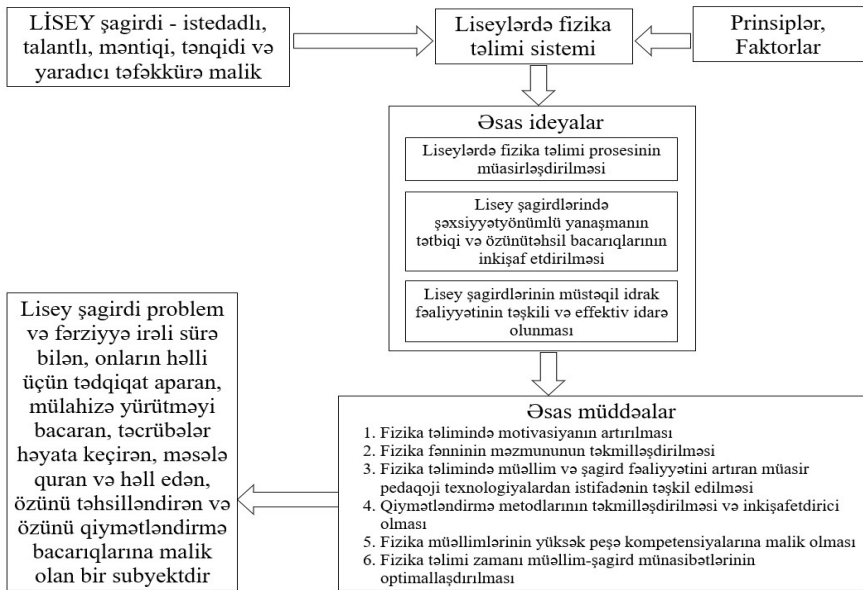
LİSEY şagirdi - istedadlı, talantlı, məntiqi, tənqidi və yaradıcı təfəkkürə malik

Liseylərdə fizika təlimi sistemi

Prinsiplər, Faktorlar

Əsas ideyalar

Liseylərdə fizika təlimi prosesinin müasirləşdirilməsi

Lisey şagirdlərində şəxsiyyətyönümlü yanaşmanın tətbiqi və özünütəhsil bacarıqlarının inkişaf etdirilməsi

Lisey şagirdlərinin müstəqil idrak fəaliyyətinin təşkili və effektiv idarə olunması

Lisey şagirdi problem və fərziyyə irəli sürə bilən, onların həlli üçün tədqiqat aparan, mülahizə yürütməyi bacaran, təcrübələr həyata keçirən, məsələ quran və həll edən, özünü təhsilləndirən və özünü qiymətləndirmə bacarıqlarına malik olan bir subyektdir

Əsas müddəalar

1. Fizika təlimində motivasiyanın artırılması
2. Fizika fənninin məzmununun təkmilləşdirilməsi
3. Fizika təlimində müəllim və şagird fəaliyyətini artıran müasir pedaqoji texnologiyalardan istifadənin təşkil edilməsi
4. Qiymətləndirmə metodlarının təkmilləşdirilməsi və inkişafetdirici olması
5. Fizika müəllimlərinin yüksək peşə kompetensiyalarına malik olması
6. Fizika təlimi zamanı müəllim-şagird münasibətlərinin optimallaşdırılması